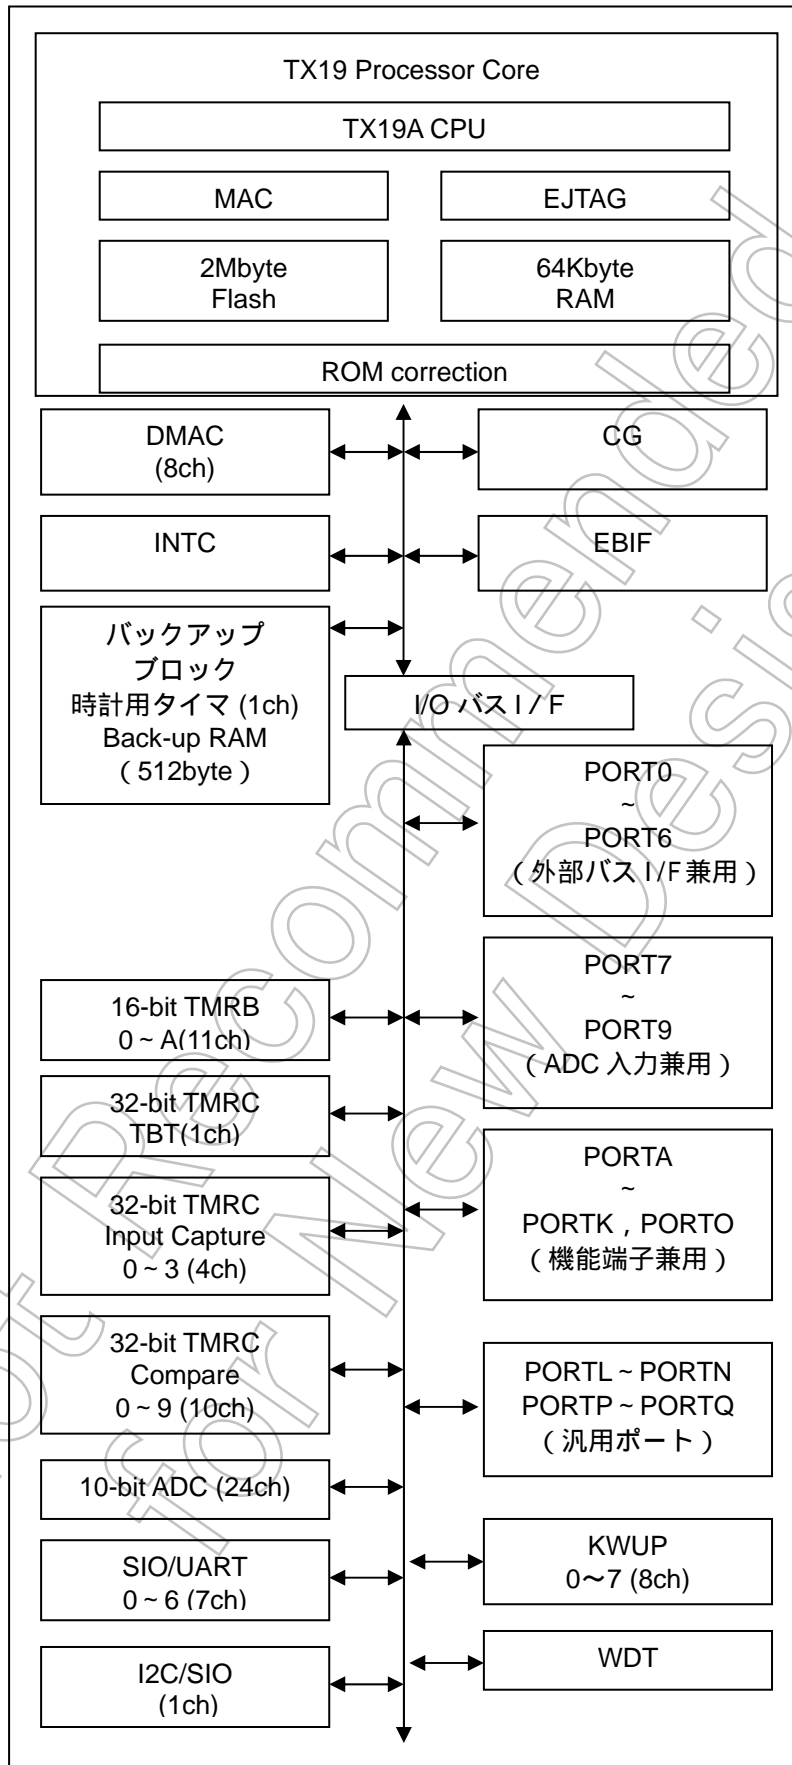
TX19 Processor Core

TX19A CPU

MAC

EJTAG

2Mbyte Flash

64Kbyte RAM

ROM correction

DMAC (8ch)

CG

INTC

EBIF

バックアップ ブロック 時計用タイマ (1ch) Back-up RAM (512byte)

I/O バス I / F

PORT0 ~ PORT6 (外部バス I/F 兼用)

16-bit TMRB 0 ~ A(11ch)

PORT7 ~ PORT9 (ADC 入力兼用)

32-bit TMRC TBT(1ch)

32-bit TMRC Input Capture 0 ~ 3 (4ch)

PORTA ~ PORTK，PORTO (機能端子兼用)

32-bit TMRC Compare 0 ~ 9 (10ch)

PORTL ~ PORTN PORTP ~ PORTQ (汎用ポート)

10-bit ADC (24ch)

SIO/UART 0 ~ 6 (7ch)

KWUP 0〜7 (8ch)

WDT

I2C/SIO (1ch)

Not Recommended for New Design